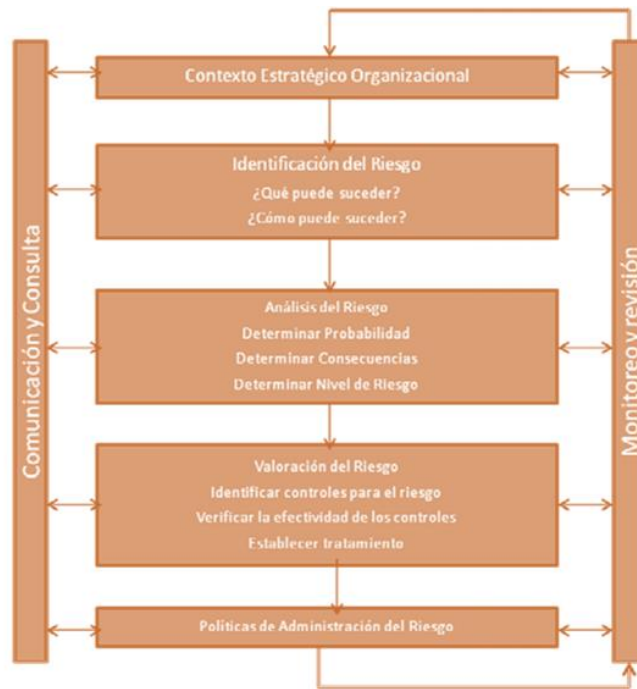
Comunicación y Consulta

Contexto Estratégico Organizacional

Identificación del Riesgo
¿Qué puede suceder?
¿Cómo puede suceder?

Análisis del Riesgo
Determinar Probabilidad
Determinar Consecuencias
Determinar Nivel de Riesgo

Valoración del Riesgo
Identificar controles para el riesgo
Verificar la efectividad de los controles
Establecer tratamiento

Políticas de Administración del Riesgo

Monitoreo y revisión